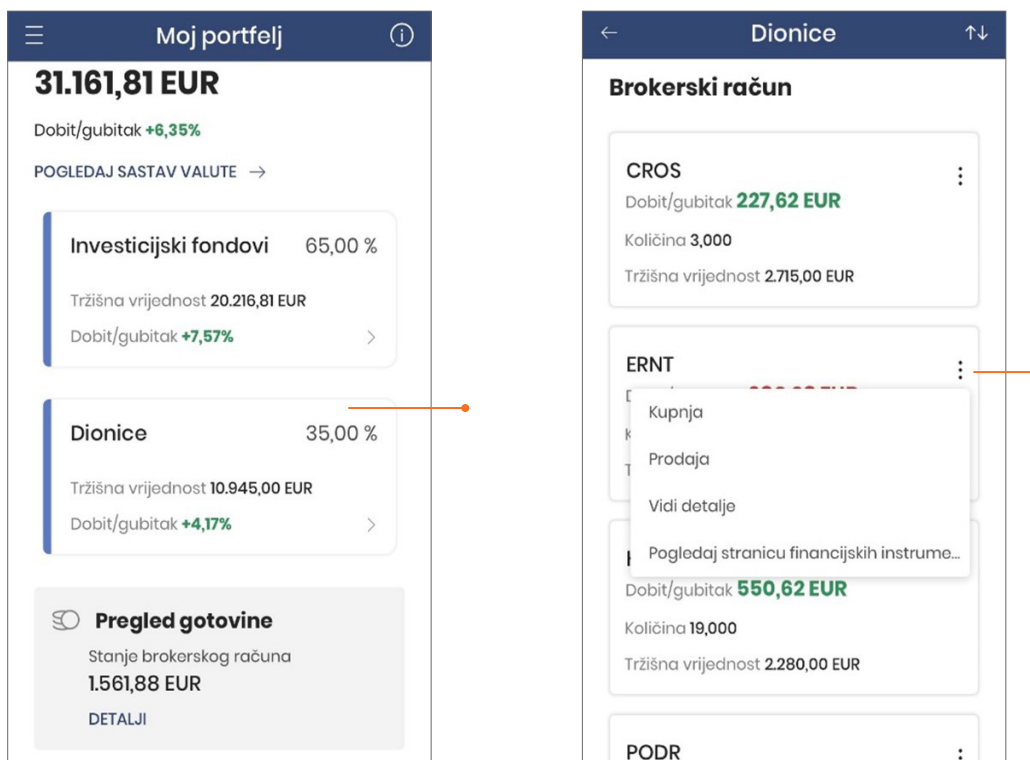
Moj portfelj

31.161,81 EUR

Dobit/gubitak +6,35%

POGLEDAJ SASTAV VALUTE →

Investicijski fondovi 65,00 %

Tržišna vrijednost 20.216,81 EUR

Dobit/gubitak +7,57%

Dionice 35,00 %

Tržišna vrijednost 10.945,00 EUR

Dobit/gubitak +4,17%

Pregled gotovine

Stanje brokerskog računa

1.561,88 EUR

DETALJI

Dionice

Brokerski račun

CROS

Dobit/gubitak 227,62 EUR

Količina 3,000

Tržišna vrijednost 2.715,00 EUR

ERNT

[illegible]

Kupnja

Prodaja

Vidi detalje

Pogledaj stranicu financijskih instrume...

Dobit/gubitak 550,62 EUR

Količina 19,000

Tržišna vrijednost 2.280,00 EUR

PODR